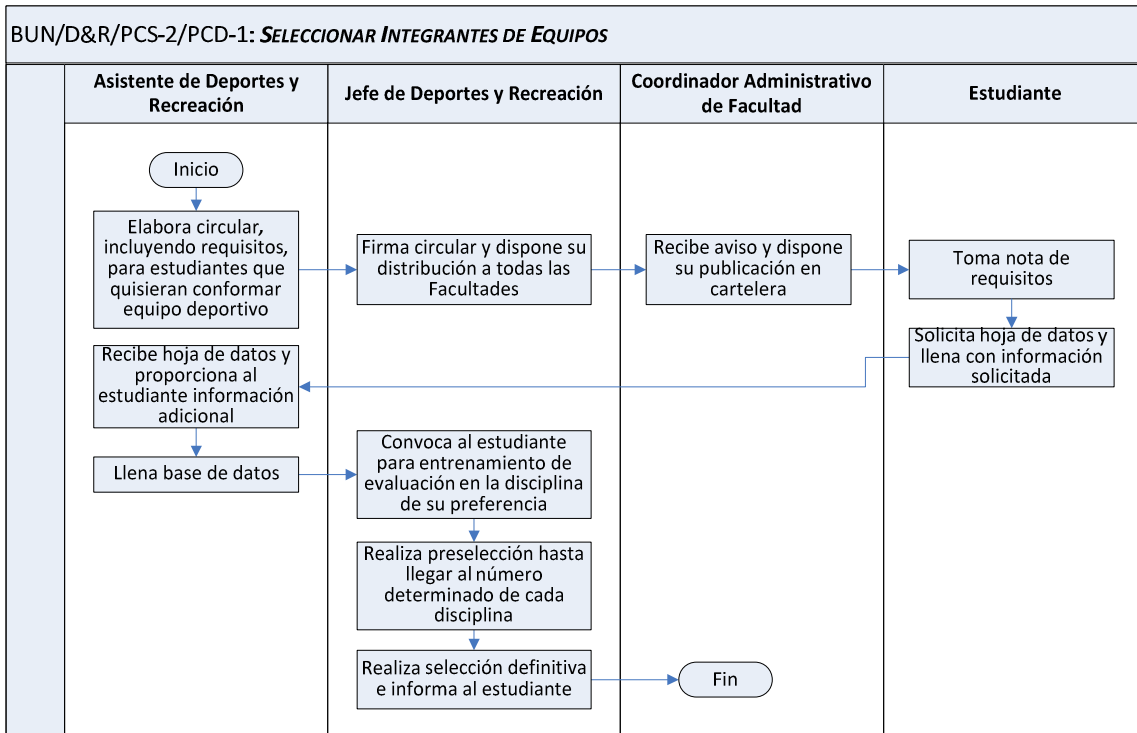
BUN/D&R/PCS-2/PCD-1: SELECCIONAR INTEGRANTES DE EQUIPOS

| Asistente de Deportes y Recreación | Jefe de Deportes y Recreación | Coordinador Administrativo de Facultad | Estudiante |
|---|---|---|---|

Inicio

Elabora circular, incluyendo requisitos, para estudiantes que quisieran conformar equipo deportivo

Firma circular y dispone su distribución a todas las Facultades

Recibe aviso y dispone su publicación en cartelera

Toma nota de requisitos

Solicita hoja de datos y llena con información solicitada

Recibe hoja de datos y proporciona al estudiante información adicional

Llena base de datos

Convoca al estudiante para entrenamiento de evaluación en la disciplina de su preferencia

Realiza preselección hasta llegar al número determinado de cada disciplina

Realiza selección definitiva e informa al estudiante

Fin